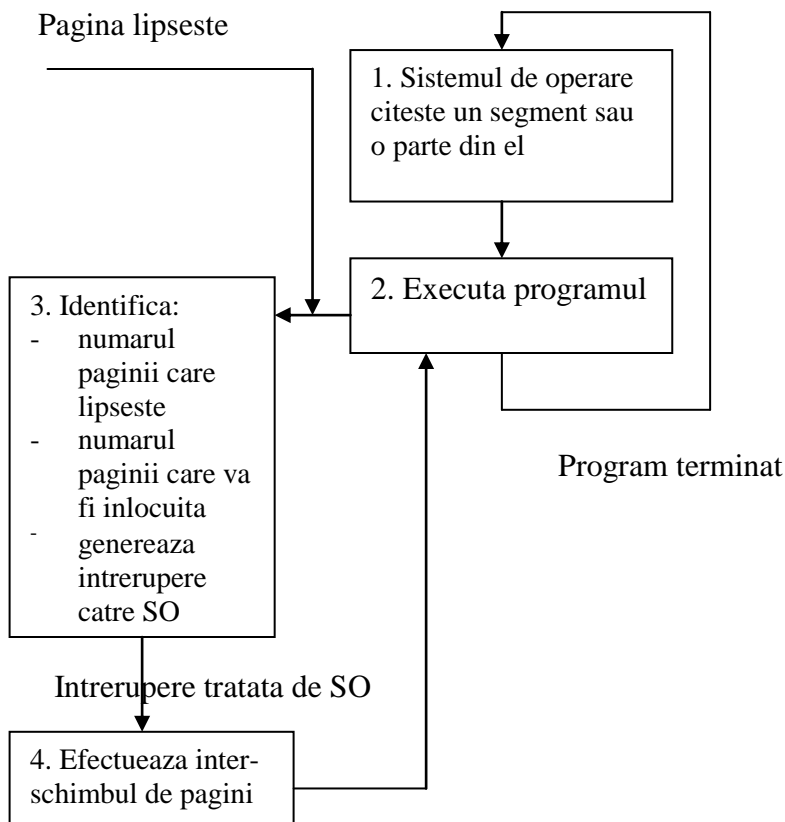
Pagina lipseste

1. Sistemul de operare citeste un segment sau o parte din el

2. Executa programul

3. Identifica:
- numarul paginii care lipseste
- numarul paginii care va fi inlocuita
- genereaza intrerupere catre SO

Program terminat

Intrerupere tratata de SO

4. Efectueaza interschimbul de pagini